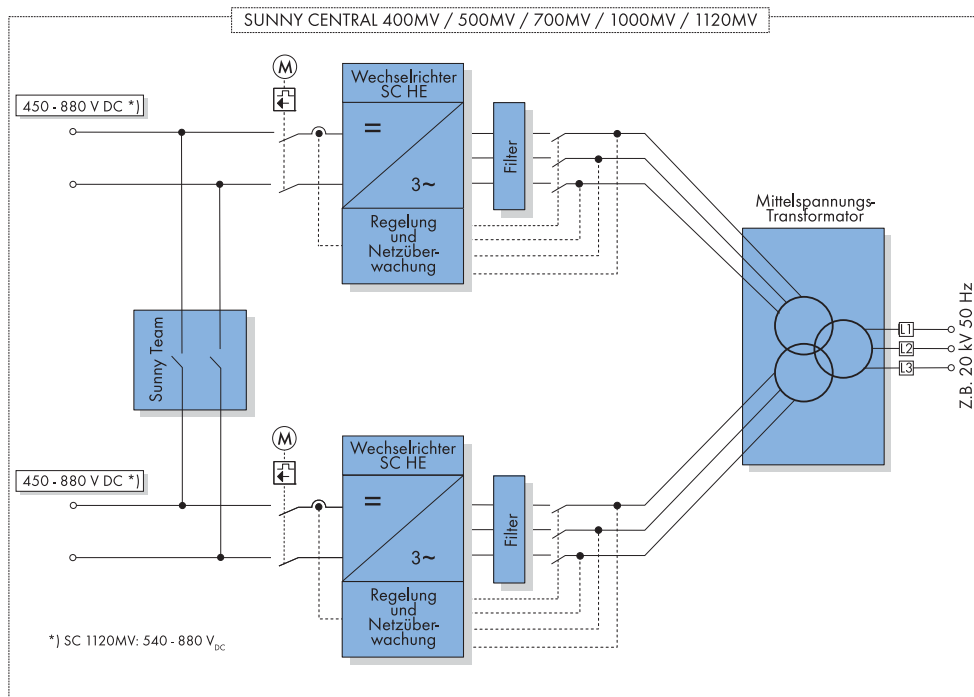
SUNNY CENTRAL 400MV / 500MV / 700MV / 1000MV / 1120MV

M

450 - 880 V DC *)

Wechselrichter SC HE

=

3~

Filter

Regelung und Netzüberwachung

Mittelspannungs-Transformator

Sunny Team

L1

L2

L3

z.B. 20 kV 50 Hz

M

450 - 880 V DC *)

Wechselrichter SC HE

=

3~

Filter

Regelung und Netzüberwachung

*) SC 1120MV: 540 - 880 $V_{DC}$